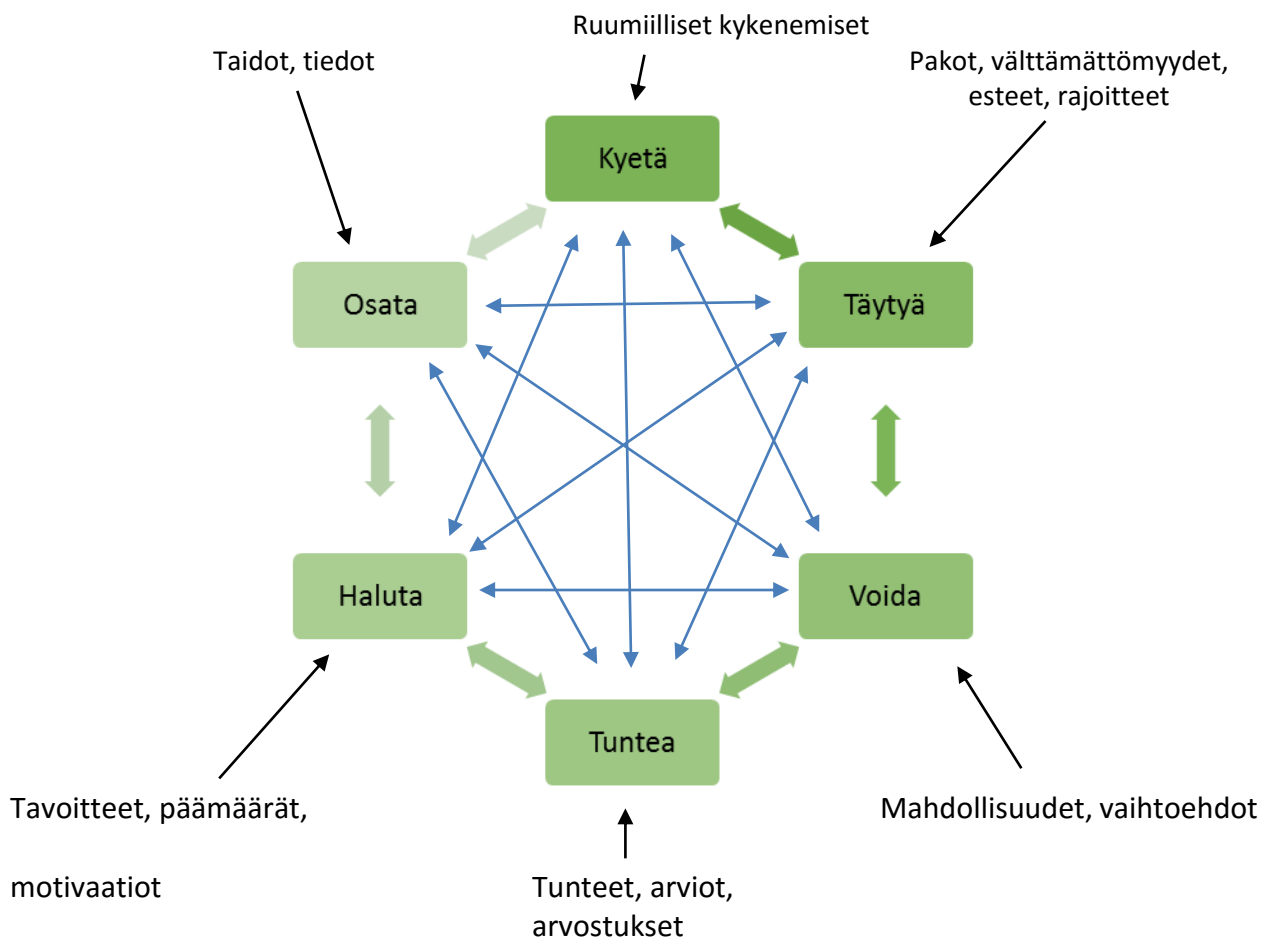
Ruumiilliset kykenemiset

Taidot, tiedot

Pakot, välttämättömyydet, esteet, rajoitteet

Kyetä

Osata

Täytyä

Haluta

Voida

Tuntea

Tavoitteet, päämäärät,

motivaatiot

Mahdollisuudet, vaihtoehdot

Tunteet, arviot, arvostukset